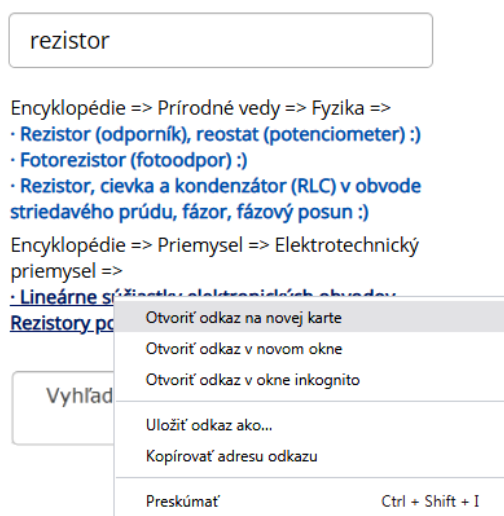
rezistor

Encyklopédie => Prírodné vedy => Fyzika =>
· Rezistor (odporník), reostat (potenciometer) :)
· Fotorezistor (fotoodpor) :)
· Rezistor, cievka a kondenzátor (RLC) v obvode striedavého prúdu, fázor, fázový posun :)

Encyklopédie => Priemysel => Elektrotechnický priemysel =>
· Lineárne sú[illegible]
Rezistory po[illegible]

Vyhľad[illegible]

Otvoriť odkaz na novej karte
Otvoriť odkaz v novom okne
Otvoriť odkaz v okne inkognito
Uložiť odkaz ako...
Kopírovať adresu odkazu
Preskúmať Ctrl + Shift + I